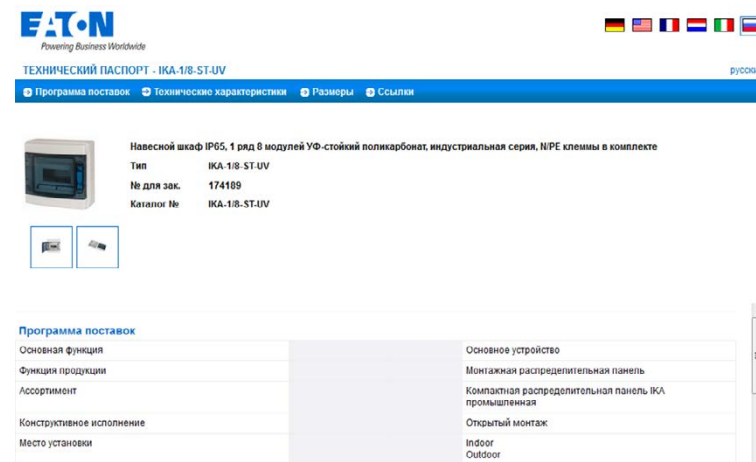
EATON
Powering Business Worldwide

ТЕХНИЧЕСКИЙ ПАСПОРТ - IKA-1/8-ST-UV

русск

Программа поставок Технические характеристики Размеры Ссылки

Навесной шкаф IP65, 1 ряд 8 модулей УФ-стойкий поликарбонат, индустриальная серия, N/PE клеммы в комплекте

| | |
|---|---|
| Тип | IKA-1/8-ST-UV |
| № для зак. | 174189 |
| Каталог № | IKA-1/8-ST-UV |

Программа поставок

| | |
|---|---|
| Основная функция | Основное устройство |
| Функция продукции | Монтажная распределительная панель |
| Ассортимент | Компактная распределительная панель IKA промышленная |
| Конструктивное исполнение | Открытый монтаж |
| Место установки | Indoor Outdoor |